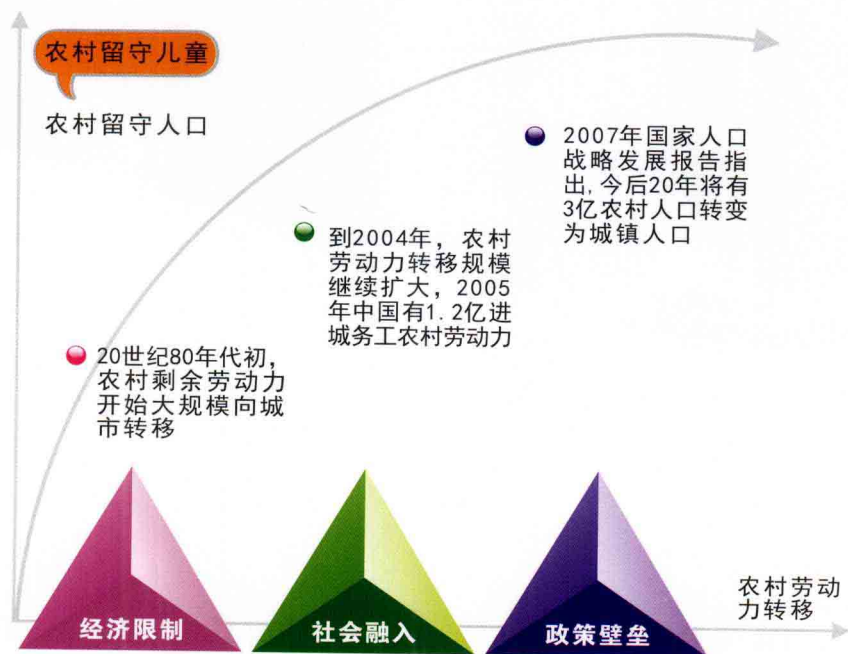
农村留守儿童

农村留守人口

2007年国家人口战略发展报告指出，今后20年将有3亿农村人口转变为城镇人口

到2004年，农村劳动力转移规模继续扩大，2005年中国有1.2亿进城务工农村劳动力

20世纪80年代初，农村剩余劳动力开始大规模向城市转移

经济限制

社会融入

政策壁垒

农村劳动力转移